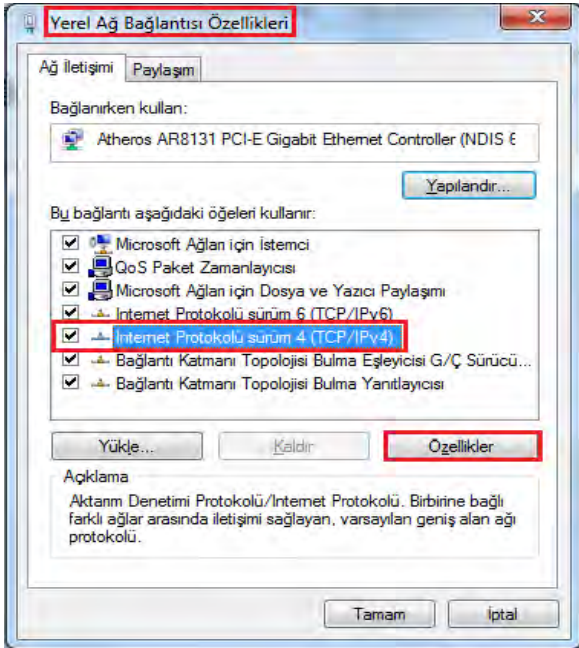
Yerel Ağ Bağlantısı Özellikleri

Ağ İletişimi | Paylaşım

Bağlanırken kullan:

Atheros AR8131 PCI-E Gigabit Ethernet Controller (NDIS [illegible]

Yapılandır...

Bu bağlantı aşağıdaki öğeleri kullanır:

Microsoft Ağları için İstemci
QoS Paket Zamanlayıcısı
Microsoft Ağları için Dosya ve Yazıcı Paylaşımı
Internet Protokolü sürüm 6 (TCP/IPv6)
Internet Protokolü sürüm 4 (TCP/IPv4)
Bağlantı Katmanı Topolojisi Bulma Eşleyicisi G/Ç Sürücü...
Bağlantı Katmanı Topolojisi Bulma Yanıtlayıcısı

Yükle... | Kaldır | Özellikler

Açıklama
Aktarım Denetimi Protokolü/Internet Protokolü. Birbirine bağlı farklı ağlar arasında iletişimi sağlayan, varsayılan geniş alan ağı protokolü.

Tamam | İptal